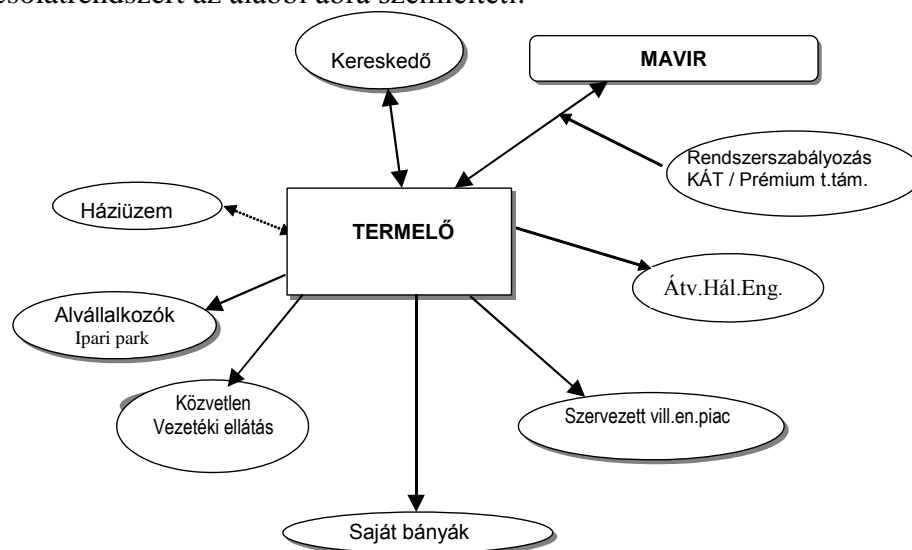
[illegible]csolatrendszert az alábbi ábra szemlélteti.

Kereskedő

MAVIR

Rendszerszabályozás KÁT / Prémium t.tám.

Háziüzem

TERMELŐ

Átv.Hál.Eng.

Alvállalkozók Ipari park

Közvetlen Vezetéki ellátás

Szervezett vill.en.piac

Saját bányák